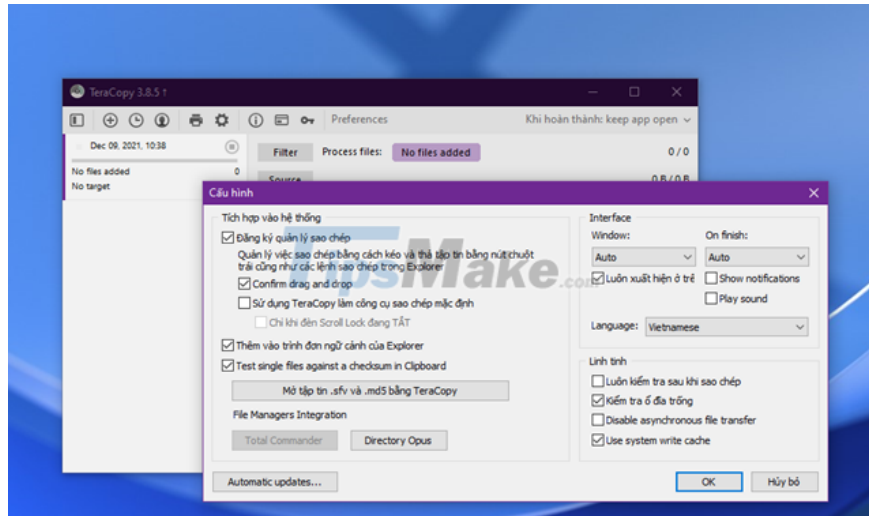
TeraCopy 3.8.5 †

Preferences

Khi hoàn thành: keep app open

Dec 09, 2021, 10:38

No files added 0

No target

Filter

Process files: No files added

0 / 0

Source

0 B / 0 B

Cấu hình

Tích hợp vào hệ thống

Đăng ký quản lý sao chép

Quản lý việc sao chép bằng cách kéo và thả tập tin bằng nút chuột trái cũng như các lệnh sao chép trong Explorer

Confirm drag and drop

Sử dụng TeraCopy làm công cụ sao chép mặc định

Chỉ khi đèn Scroll Lock đang TẮT

Thêm vào trình đơn ngữ cảnh của Explorer

Test single files against a checksum in Clipboard

Mở tập tin .sfv và .md5 bằng TeraCopy

File Managers Integration

Total Commander

Directory Opus

Interface

Window:

On finish:

Auto

Auto

Luôn xuất hiện ở trê

Show notifications

Play sound

Language: Vietnamese

Linh tinh

Luôn kiểm tra sau khi sao chép

Kiểm tra ổ đĩa trống

Disable asynchronous file transfer

Use system write cache

Automatic updates...

OK

Hủy bỏ

TipsMake.com